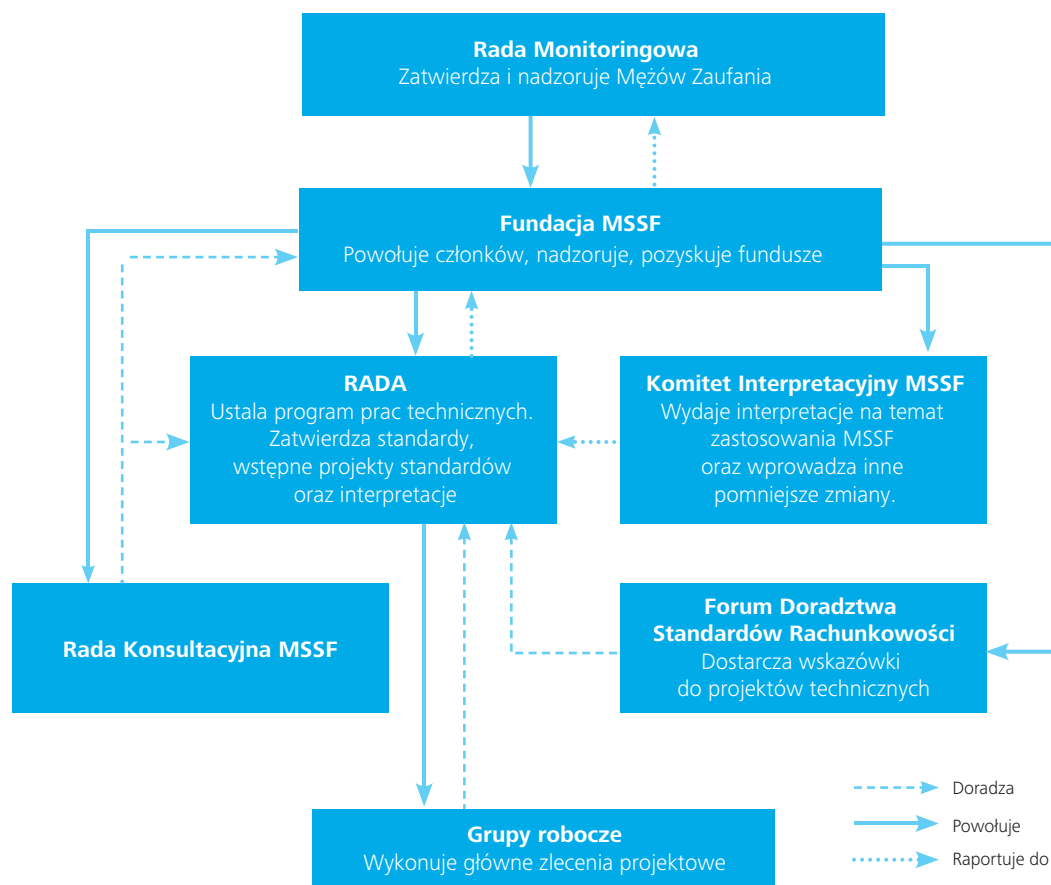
**Rada Monitoringowa**
Zatwierdza i nadzoruje Mężów Zaufania

**Fundacja MSSF**
Powołuje członków, nadzoruje, pozyskuje fundusze

**RADA**
Ustala program prac technicznych. Zatwierdza standardy, wstępne projekty standardów oraz interpretacje

**Komitet Interpretacyjny MSSF**
Wydaje interpretacje na temat zastosowania MSSF oraz wprowadza inne pomniejsze zmiany.

**Rada Konsultacyjna MSSF**

**Forum Doradztwa Standardów Rachunkowości**
Dostarcza wskazówki do projektów technicznych

**Grupy robocze**
Wykonuje główne zlecenia projektowe

Doradza
Powołuje
Raportuje do